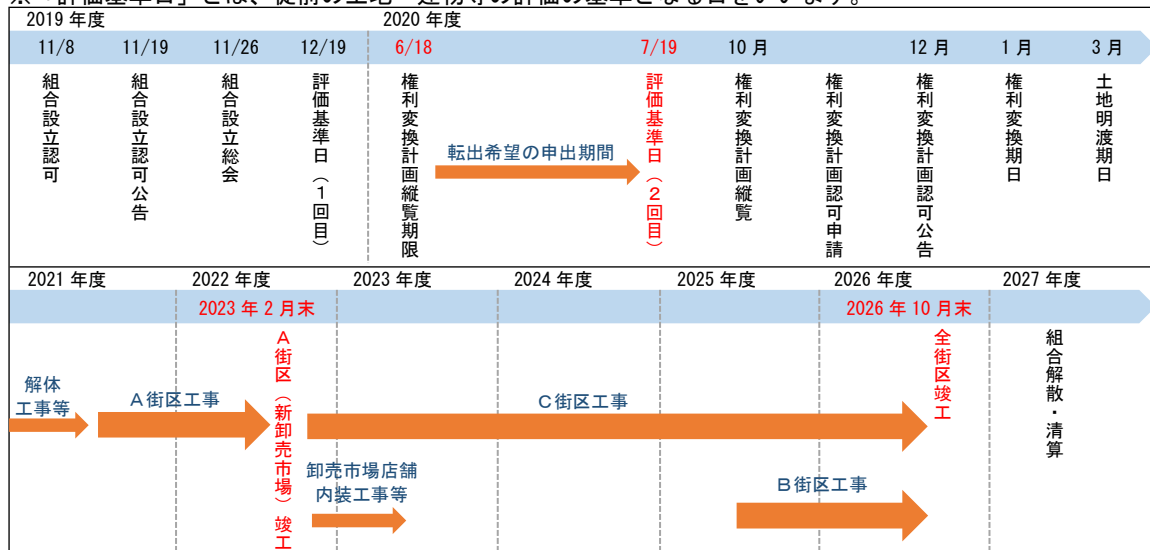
※「評価基準日」とは、従前の土地・建物等の評価の基準となる日をいいます。

2019 年度

2020 年度

11/8　11/19　11/26　12/19　6/18　7/19　10 月　12 月　1 月　3 月

組合設立認可

組合設立認可公告

組合設立総会

評価基準日（1回目）

権利変換計画縦覧期限

転出希望の申出期間

評価基準日（2回目）

権利変換計画縦覧

権利変換計画認可申請

権利変換計画認可公告

権利変換期日

土地明渡期日

2021 年度　2022 年度　2023 年度　2024 年度　2025 年度　2026 年度　2027 年度

2023 年 2 月末

2026 年 10 月末

解体工事等

A街区工事

A街区（新卸売市場）竣工

C街区工事

全街区竣工

組合解散・清算

卸売市場店舗内装工事等

B街区工事